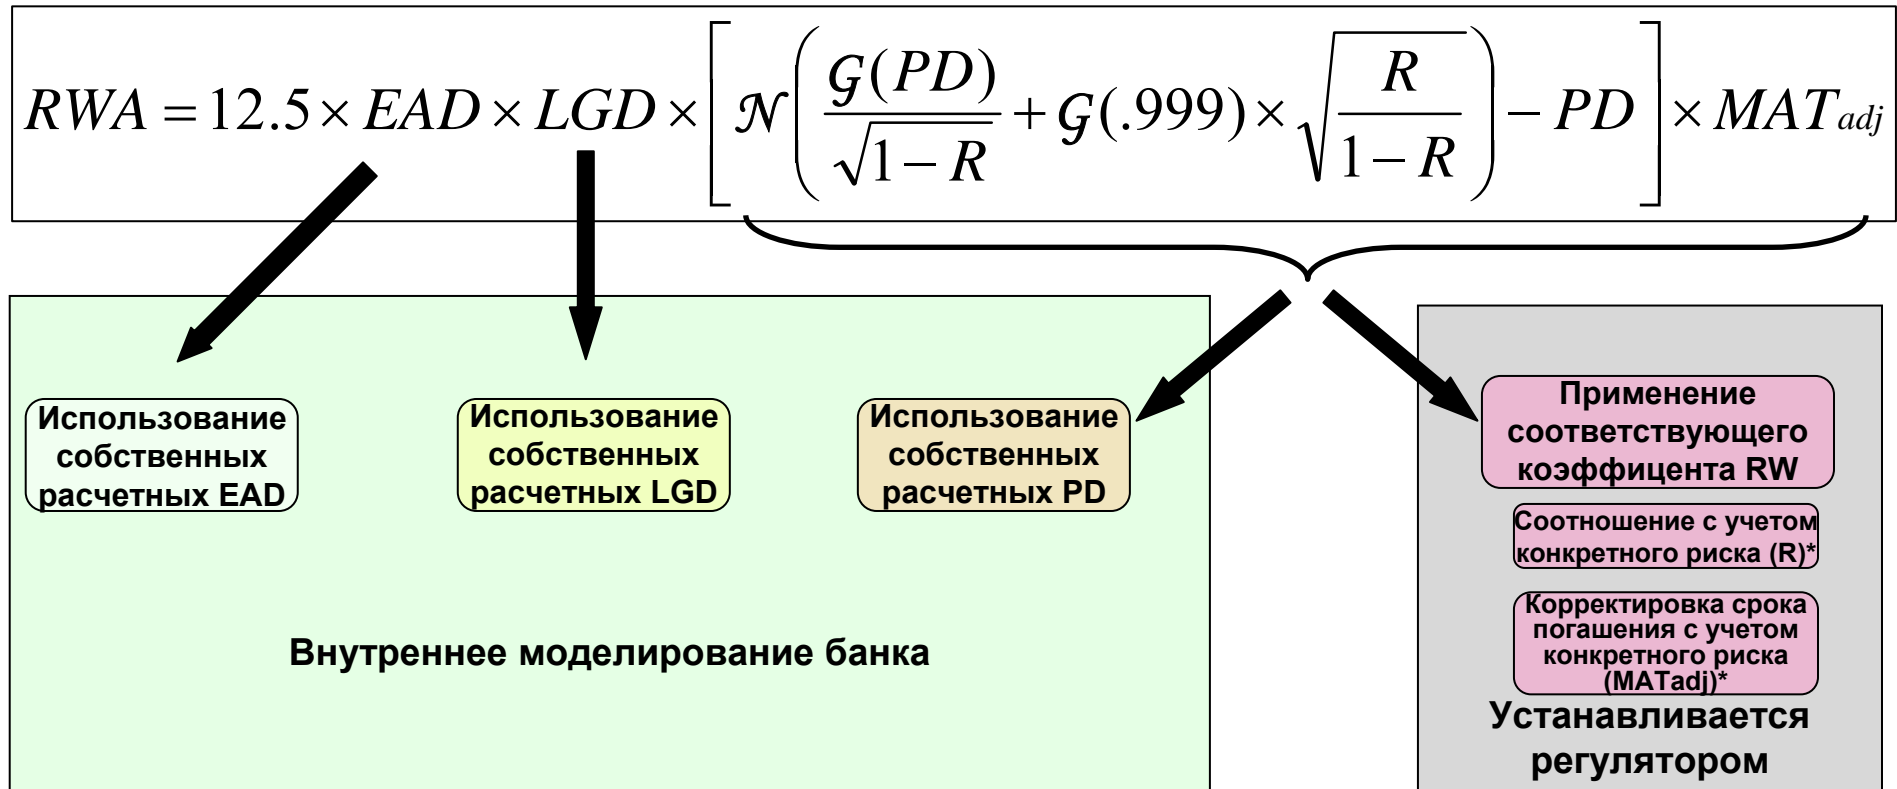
$RWA = 12.5 \times EAD \times LGD \times \left[ \mathcal{N}\left( \frac{\mathcal{G}(PD)}{\sqrt{1-R}} + \mathcal{G}(.999) \times \sqrt{\frac{R}{1-R}} \right) - PD \right] \times MAT_{adj}$

Использование собственных расчетных EAD

Использование собственных расчетных LGD

Использование собственных расчетных PD

Внутреннее моделирование банка

Применение соответствующего коэффицента RW

Соотношение с учетом конкретного риска (R)*

Корректировка срока погашения с учетом конкретного риска (MATadj)*

Устанавливается регулятором